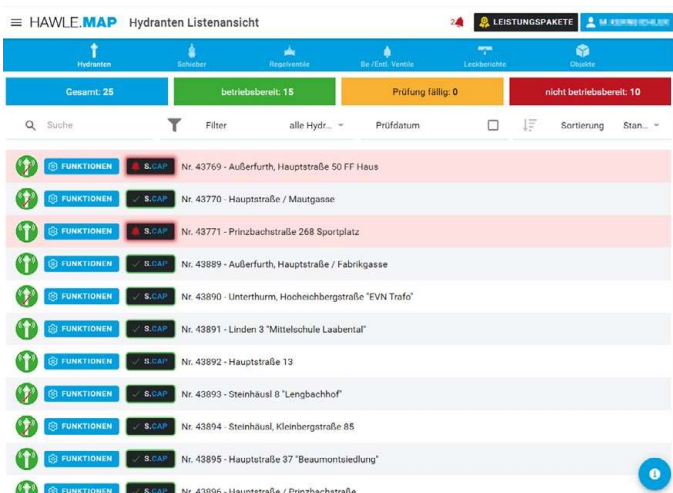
HAWLE.MAP Hydranten Listenansicht

2 LEISTUNGSPAKETE M. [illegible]

Hydranten Schieber Regelventile Be-/Entl. Ventile Leckberichte Objekte

Gesamt: 25 betriebsbereit: 15 Prüfung fällig: 0 nicht betriebsbereit: 10

Suche Filter alle Hydr... Prüfdatum Sortierung Stan...

FUNKTIONEN S.CAP Nr. 43769 - Außerfurth, Hauptstraße 50 FF Haus

FUNKTIONEN S.CAP Nr. 43770 - Hauptstraße / Mautgasse

FUNKTIONEN S.CAP Nr. 43771 - Prinzbachstraße 268 Sportplatz

FUNKTIONEN S.CAP Nr. 43889 - Außerfurth, Hauptstraße / Fabrikgasse

FUNKTIONEN S.CAP Nr. 43890 - Unterthurm, Hocheichbergstraße "EVN Trafo"

FUNKTIONEN S.CAP Nr. 43891 - Linden 3 "Mittelschule Laabental"

FUNKTIONEN S.CAP Nr. 43892 - Hauptstraße 13

FUNKTIONEN S.CAP Nr. 43893 - Steinhäusl 8 "Lengbachhof"

FUNKTIONEN S.CAP Nr. 43894 - Steinhäusl, Kleinbergstraße 85

FUNKTIONEN S.CAP Nr. 43895 - Hauptstraße 37 "Beaumontsiedlung"

FUNKTIONEN S.CAP Nr. 43896 - Hauptstraße / Prinzbachstraße